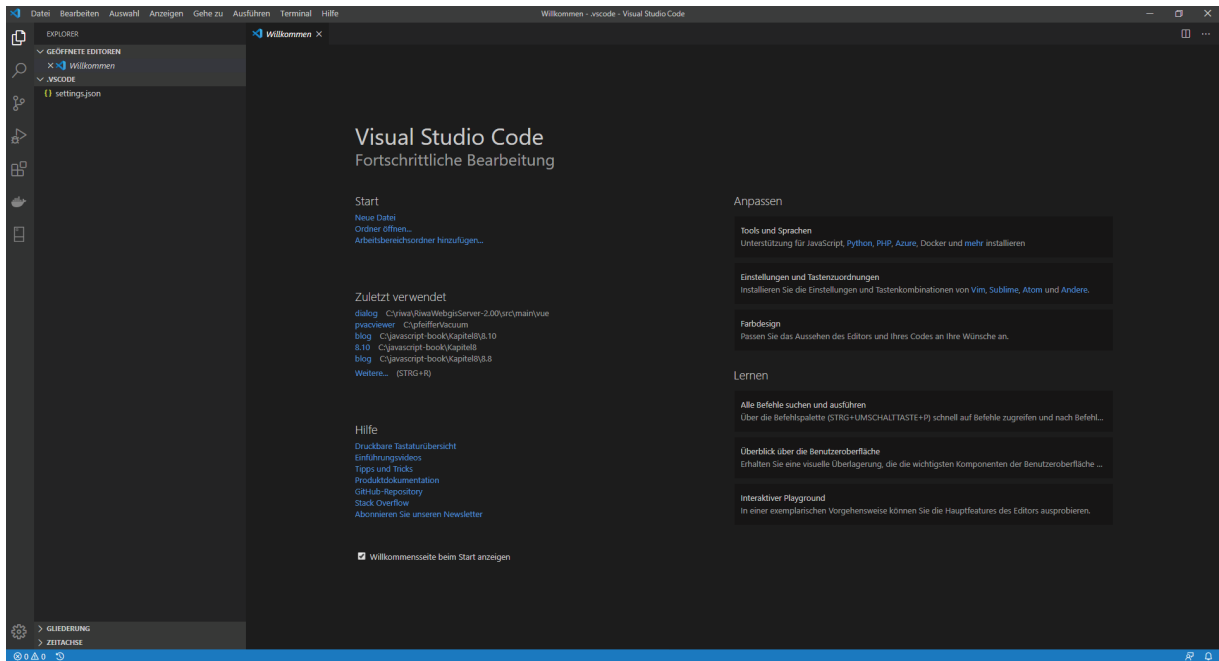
Datei Bearbeiten Auswahl Anzeigen Gehe zu Ausführen Terminal Hilfe

Willkommen - .vscode - Visual Studio Code

EXPLORER

GEÖFFNETE EDITOREN

Willkommen

.VSCODE

settings.json

Willkommen

Visual Studio Code

Fortschrittliche Bearbeitung

Start

Neue Datei

Ordner öffnen...

Arbeitsbereichsordner hinzufügen...

Zuletzt verwendet

dialog C:\riwa\RiwaWebgisServer-2.00\src\main\vue

pvacviewer C:\pfeifferVacuum

blog C:\javascript-book\Kapitel8\8.10

8.10 C:\javascript-book\Kapitel8

blog C:\javascript-book\Kapitel8\8.8

Weitere... (STRG+R)

Hilfe

Druckbare Tastaturübersicht

Einführungsvideos

Tipps und Tricks

Produktdokumentation

GitHub-Repository

Stack Overflow

Abonnieren Sie unseren Newsletter

Willkommensseite beim Start anzeigen

Anpassen

Tools und Sprachen

Unterstützung für JavaScript, Python, PHP, Azure, Docker und mehr installieren

Einstellungen und Tastenzuordnungen

Installieren Sie die Einstellungen und Tastenkombinationen von Vim, Sublime, Atom und Andere.

Farbdesign

Passen Sie das Aussehen des Editors und Ihres Codes an Ihre Wünsche an.

Lernen

Alle Befehle suchen und ausführen

Über die Befehlspalette (STRG+UMSCHALTTASTE+P) schnell auf Befehle zugreifen und nach Befehl...

Überblick über die Benutzeroberfläche

Erhalten Sie eine visuelle Überlagerung, die die wichtigsten Komponenten der Benutzeroberfläche ...

Interaktiver Playground

In einer exemplarischen Vorgehensweise können Sie die Hauptfeatures des Editors ausprobieren.

GLIEDERUNG

ZEITACHSE

⊗ 0 ⚠ 0